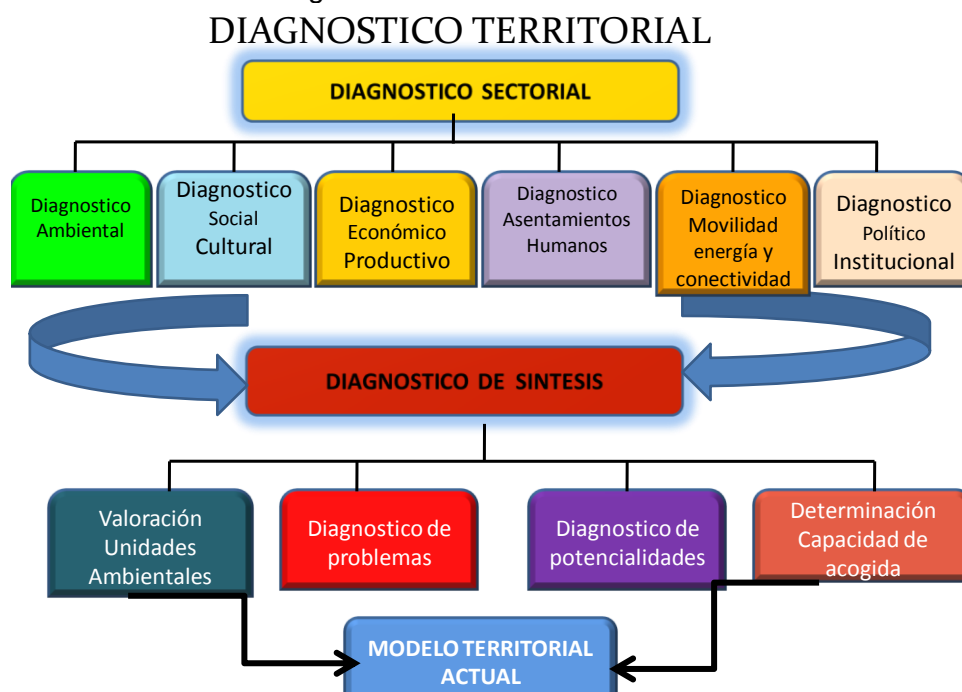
DIAGNOSTICO TERRITORIAL

DIAGNOSTICO SECTORIAL

Diagnostico Ambiental

Diagnostico Social Cultural

Diagnostico Económico Productivo

Diagnostico Asentamientos Humanos

Diagnostico Movilidad energía y conectividad

Diagnostico Político Institucional

DIAGNOSTICO DE SINTESIS

Valoración Unidades Ambientales

Diagnostico de problemas

Diagnostico de potencialidades

Determinación Capacidad de acogida

MODELO TERRITORIAL ACTUAL